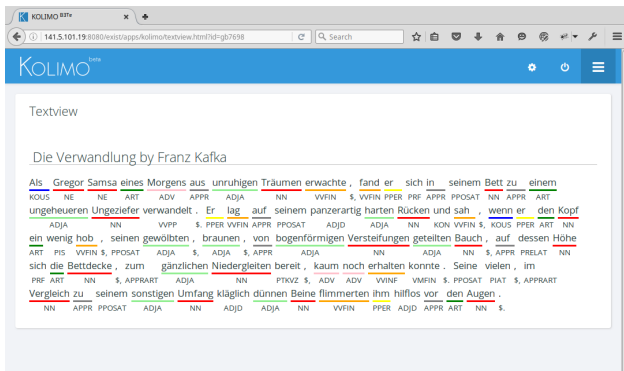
KOLIMO BETA ×

141.5.101.19:8080/exist/apps/kolimo/textview.html?id=gb7698

Search

KOLIMO beta

Textview

Die Verwandlung by Franz Kafka

Als Gregor Samsa eines Morgens aus unruhigen Träumen erwachte , fand er sich in seinem Bett zu einem
KOUS NE NE ART ADV APPR ADJA NN VVFIN $, VVFIN PPER PRF APPR PPOSAT NN APPR ART

ungeheueren Ungeziefer verwandelt . Er lag auf seinem panzerartig harten Rücken und sah , wenn er den Kopf
ADJA NN VVPP $. PPER VVFIN APPR PPOSAT ADJD ADJA NN KON VVFIN $, KOUS PPER ART NN

ein wenig hob , seinen gewölbten , braunen , von bogenförmigen Versteifungen geteilten Bauch , auf dessen Höhe
ART PIS VVFIN $, PPOSAT ADJA $, ADJA $, APPR ADJA NN ADJA NN $, APPR PRELAT NN

sich die Bettdecke , zum gänzlichen Niedergleiten bereit , kaum noch erhalten konnte . Seine vielen , im
PRF ART NN $, APPRART ADJA NN PTKVZ $, ADV ADV VVINF VMFIN $. PPOSAT PIAT $, APPRART

Vergleich zu seinem sonstigen Umfang kläglich dünnen Beine flimmerten ihm hilflos vor den Augen .
NN APPR PPOSAT ADJA NN ADJD ADJA NN VVFIN PPER ADJD APPR ART NN $.